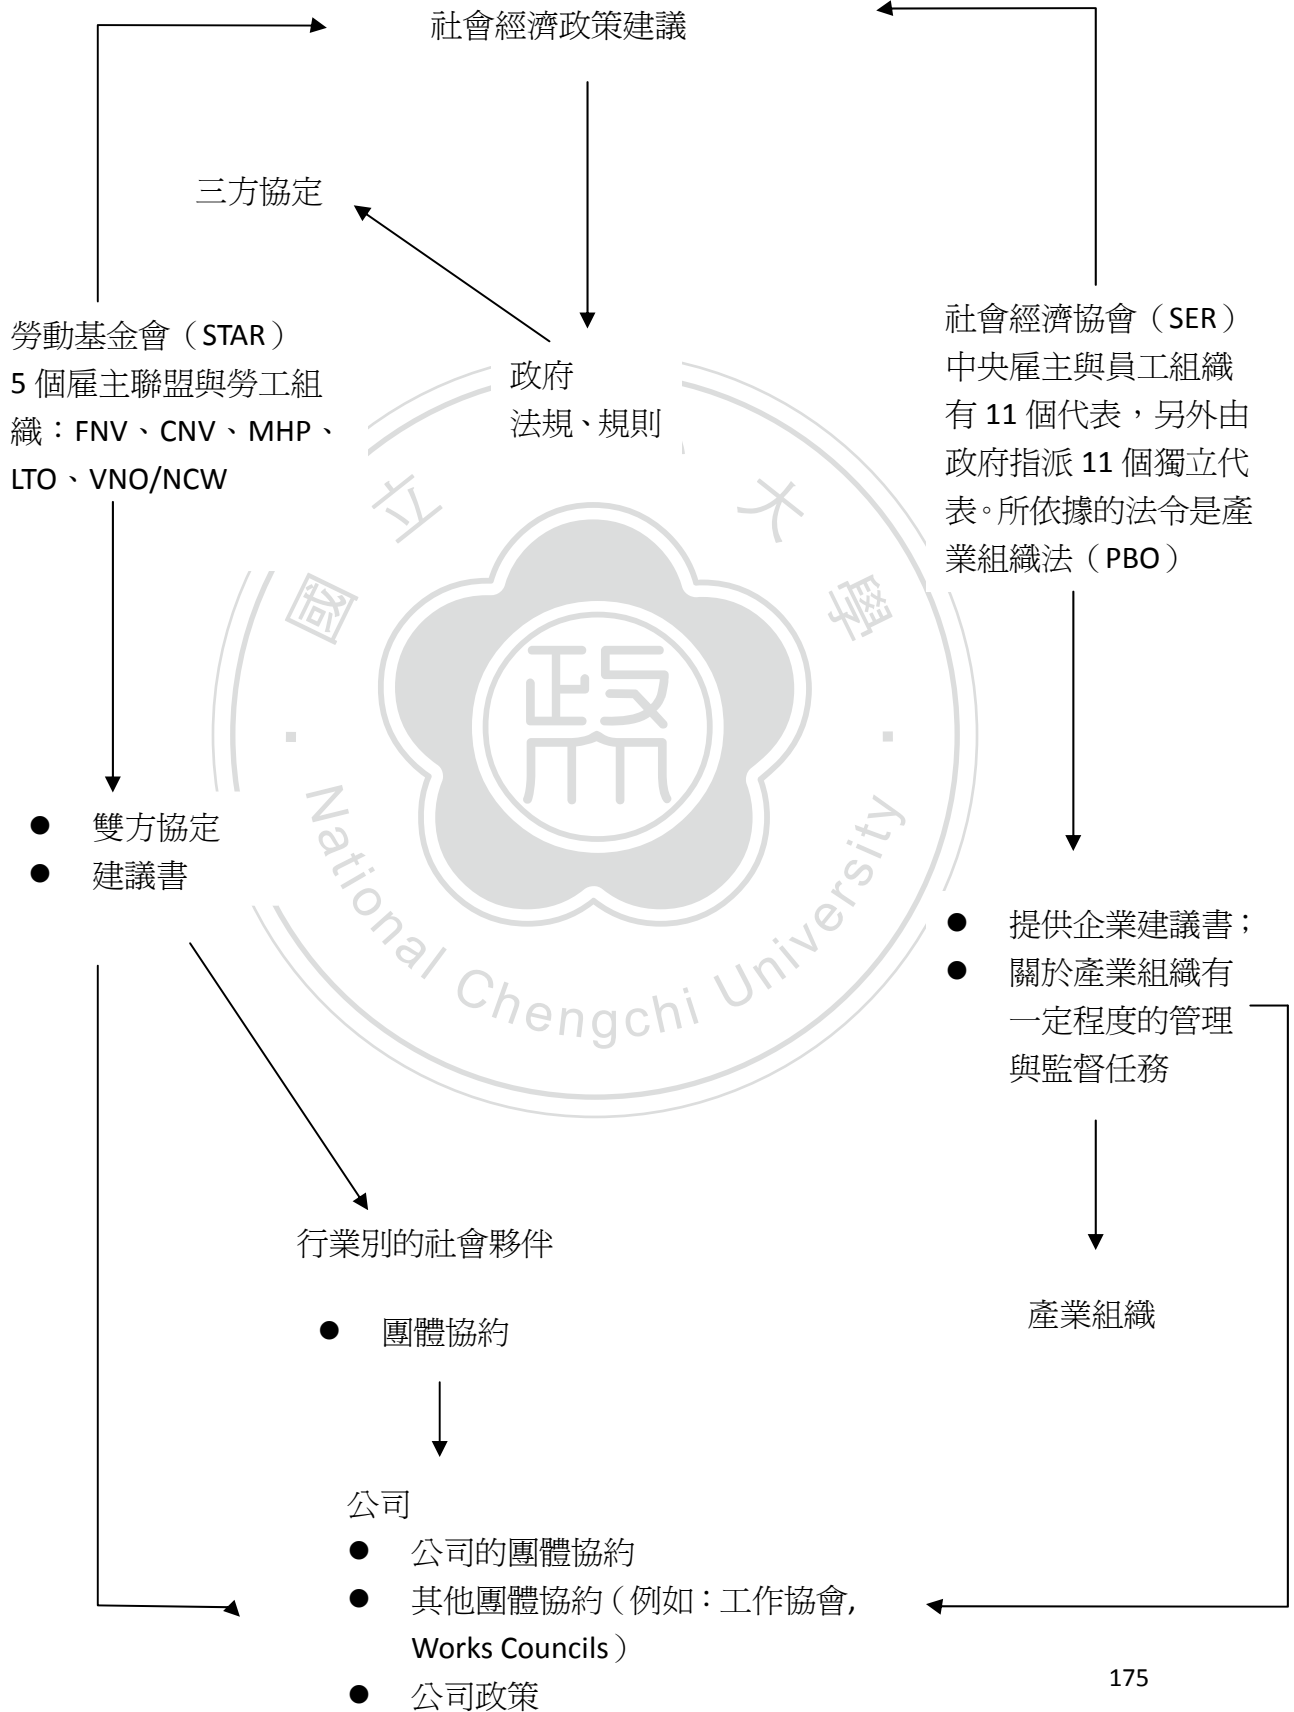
社會經濟政策建議

三方協定

勞動基金會（STAR）
5 個雇主聯盟與勞工組織：FNV、CNV、MHP、LTO、VNO/NCW

政府
法規、規則

社會經濟協會（SER）
中央雇主與員工組織有 11 個代表，另外由政府指派 11 個獨立代表。所依據的法令是產業組織法（PBO）

國立政治大學
National Chengchi University

- 雙方協定
- 建議書

- 提供企業建議書；
- 關於產業組織有一定程度的管理與監督任務

行業別的社會夥伴

- 團體協約

產業組織

公司
- 公司的團體協約
- 其他團體協約（例如：工作協會, Works Councils）
- 公司政策

175